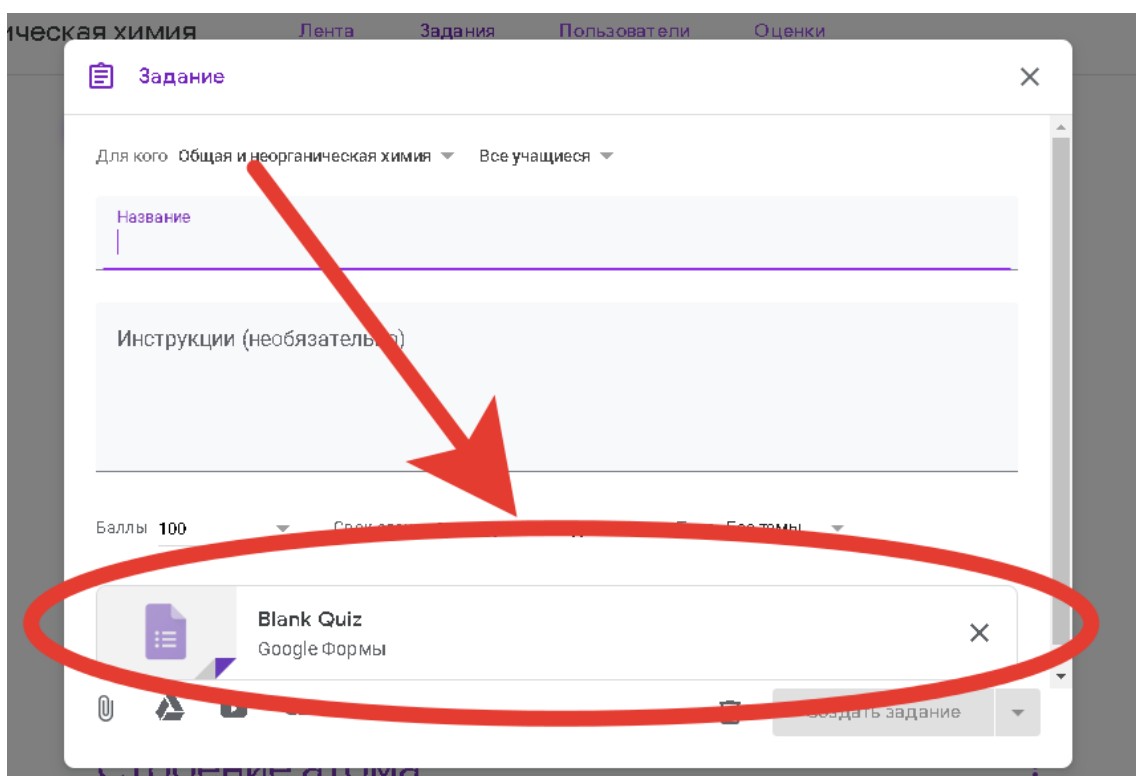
ическая химия Лента Задания Пользователи Оценки

Задание

Для кого Общая и неорганическая химия Все учащиеся

Название

Инструкции (необязательн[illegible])

Баллы 100 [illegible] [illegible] Без темы

Blank Quiz
Google Формы

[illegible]оздать задание

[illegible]